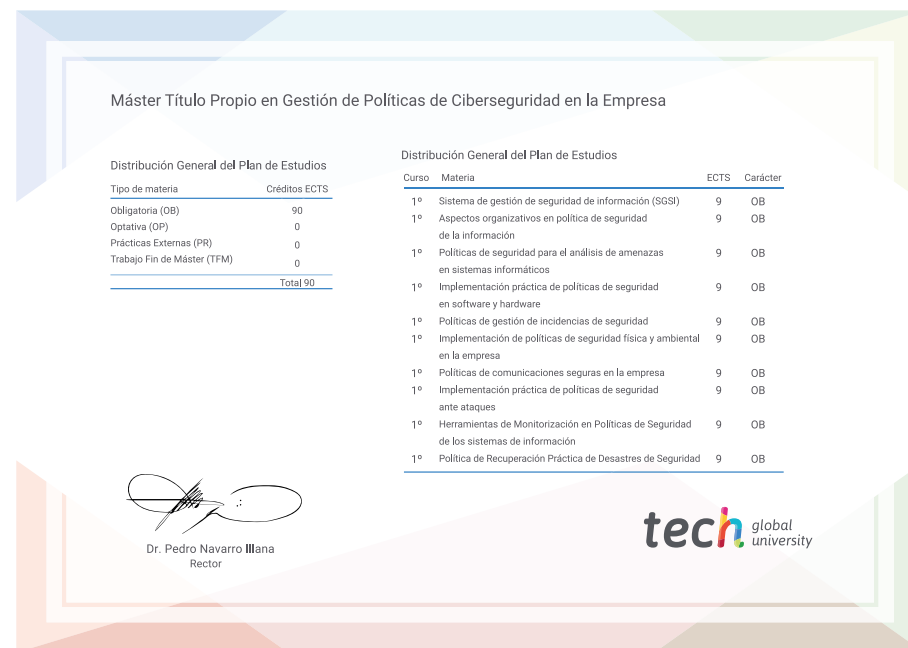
Máster Título Propio en Gestión de Políticas de Ciberseguridad en la Empresa

Distribución General del Plan de Estudios

| Tipo de materia | Créditos ECTS |
|---|---|
| Obligatoria (OB) | 90 |
| Optativa (OP) | 0 |
| Prácticas Externas (PR) | 0 |
| Trabajo Fin de Máster (TFM) | 0 |
| | Total 90 |

Distribución General del Plan de Estudios

| Curso | Materia | ECTS | Carácter |
|---|---|---|---|
| 1º | Sistema de gestión de seguridad de información (SGSI) | 9 | OB |
| 1º | Aspectos organizativos en política de seguridad de la información | 9 | OB |
| 1º | Políticas de seguridad para el análisis de amenazas en sistemas informáticos | 9 | OB |
| 1º | Implementación práctica de políticas de seguridad en software y hardware | 9 | OB |
| 1º | Políticas de gestión de incidencias de seguridad | 9 | OB |
| 1º | Implementación de políticas de seguridad física y ambiental en la empresa | 9 | OB |
| 1º | Políticas de comunicaciones seguras en la empresa | 9 | OB |
| 1º | Implementación práctica de políticas de seguridad ante ataques | 9 | OB |
| 1º | Herramientas de Monitorización en Políticas de Seguridad de los sistemas de información | 9 | OB |
| 1º | Política de Recuperación Práctica de Desastres de Seguridad | 9 | OB |

Dr. Pedro Navarro Illana
Rector

tech global university